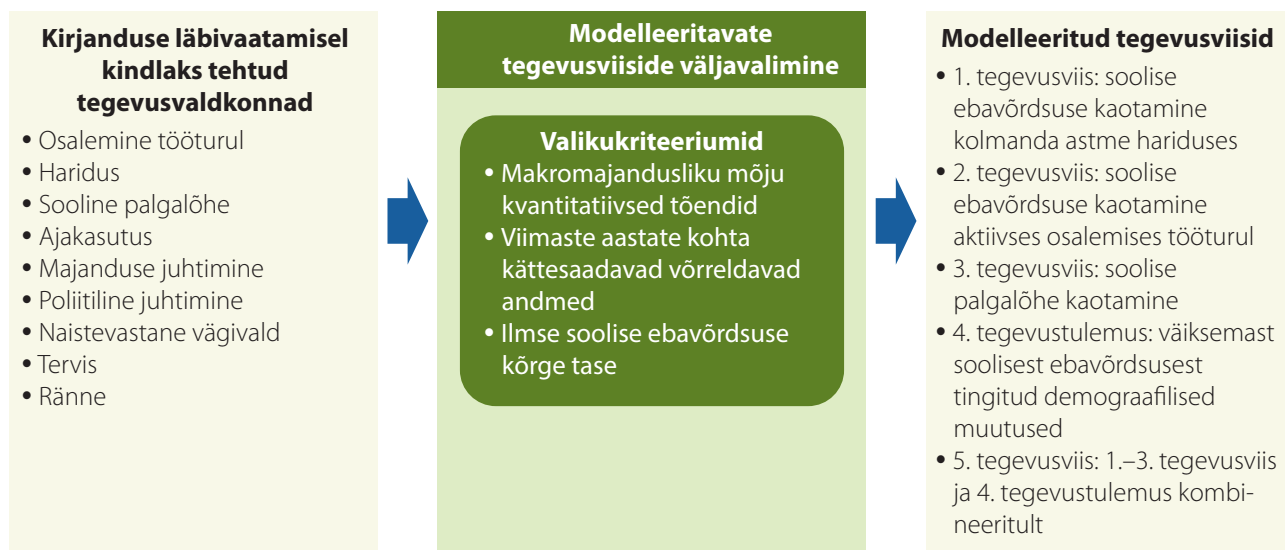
**Kirjanduse läbivaatamisel kindlaks tehtud tegevusvaldkonnad**

- Osalemine tööturul
- Haridus
- Sooline palgalõhe
- Ajakasutus
- Majanduse juhtimine
- Poliitiline juhtimine
- Naistevastane vägivald
- Tervis
- Ränne

**Modelleeritavate tegevusviiside väljavalimine**

**Valikukriteeriumid**

- Makromajandusliku mõju kvantitatiivsed tõendid
- Viimaste aastate kohta kättesaadavad võrreldavad andmed
- Ilmse soolise ebavõrdsuse kõrge tase

**Modelleeritud tegevusviisid**

- 1. tegevusviis: soolise ebavõrdsuse kaotamine kolmanda astme hariduses
- 2. tegevusviis: soolise ebavõrdsuse kaotamine aktiivses osalemises tööturul
- 3. tegevusviis: soolise palgalõhe kaotamine
- 4. tegevustulemus: väiksemast soolisest ebavõrdsusest tingitud demograafilised muutused
- 5. tegevusviis: 1.–3. tegevusviis ja 4. tegevustulemus kombineeritult